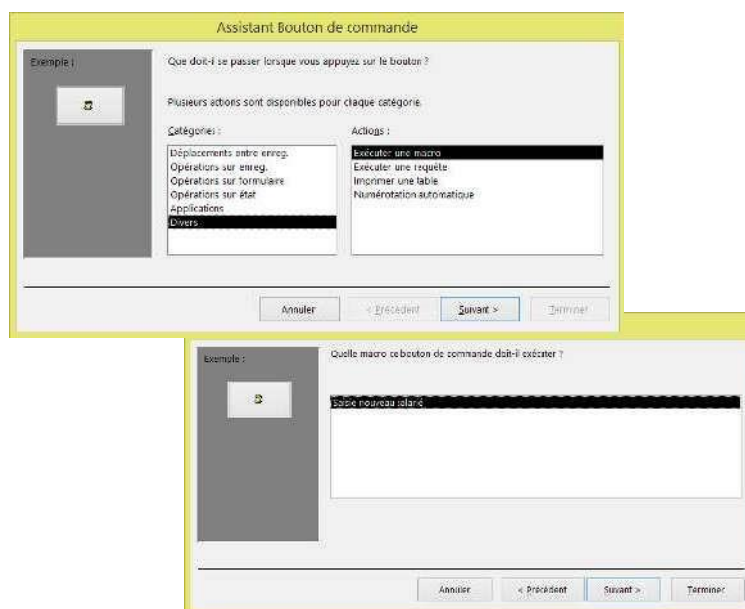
Assistant Bouton de commande

Exemple :

Que doit-il se passer lorsque vous appuyez sur le bouton ?

Plusieurs actions sont disponibles pour chaque catégorie.

Catégories :

Déplacements entre enreg.
Opérations sur enreg.
Opérations sur formulaire
Opérations sur état
Applications
Divers

Actions :

Exécuter une macro
Exécuter une requête
Imprimer une table
Numérotation automatique

Annuler | < Précédent | Suivant > | Terminer

Exemple :

Quelle macro ce bouton de commande doit-il exécuter ?

Saisie nouveau salarié

Annuler | < Précédent | Suivant > | Terminer